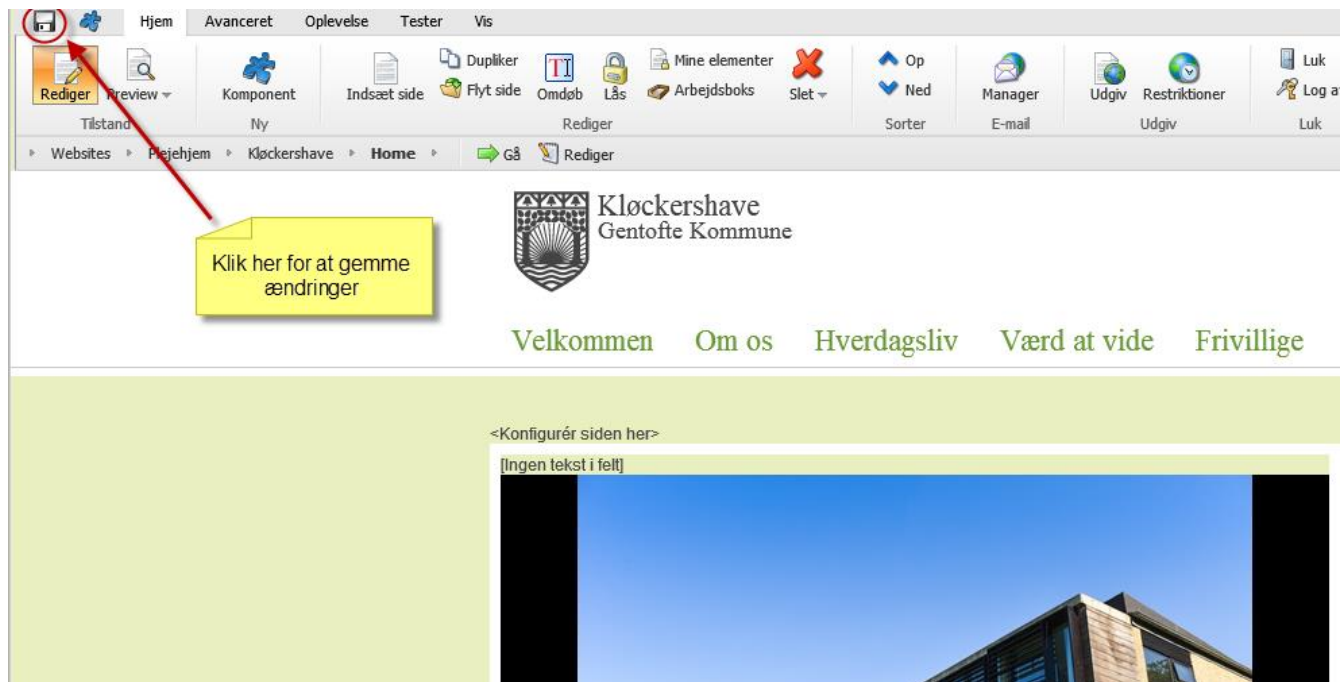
Hjem Avanceret Oplevelse Tester Vis

Rediger Preview Komponent Indsæt side Dupliker Flyt side Omdøb Lås Mine elementer Arbejdsboks Slet Op Ned Manager Udgiv Restriktioner Luk Log a

Tilstand Ny Rediger Sorter E-mail Udgiv Luk

Websites Plejehjem Kløckershave Home Gå Rediger

Klik her for at gemme ændringer

Kløckershave
Gentofte Kommune

Velkommen Om os Hverdagsliv Værd at vide Frivillige

<Konfigurér siden her>

[Ingen tekst i felt]